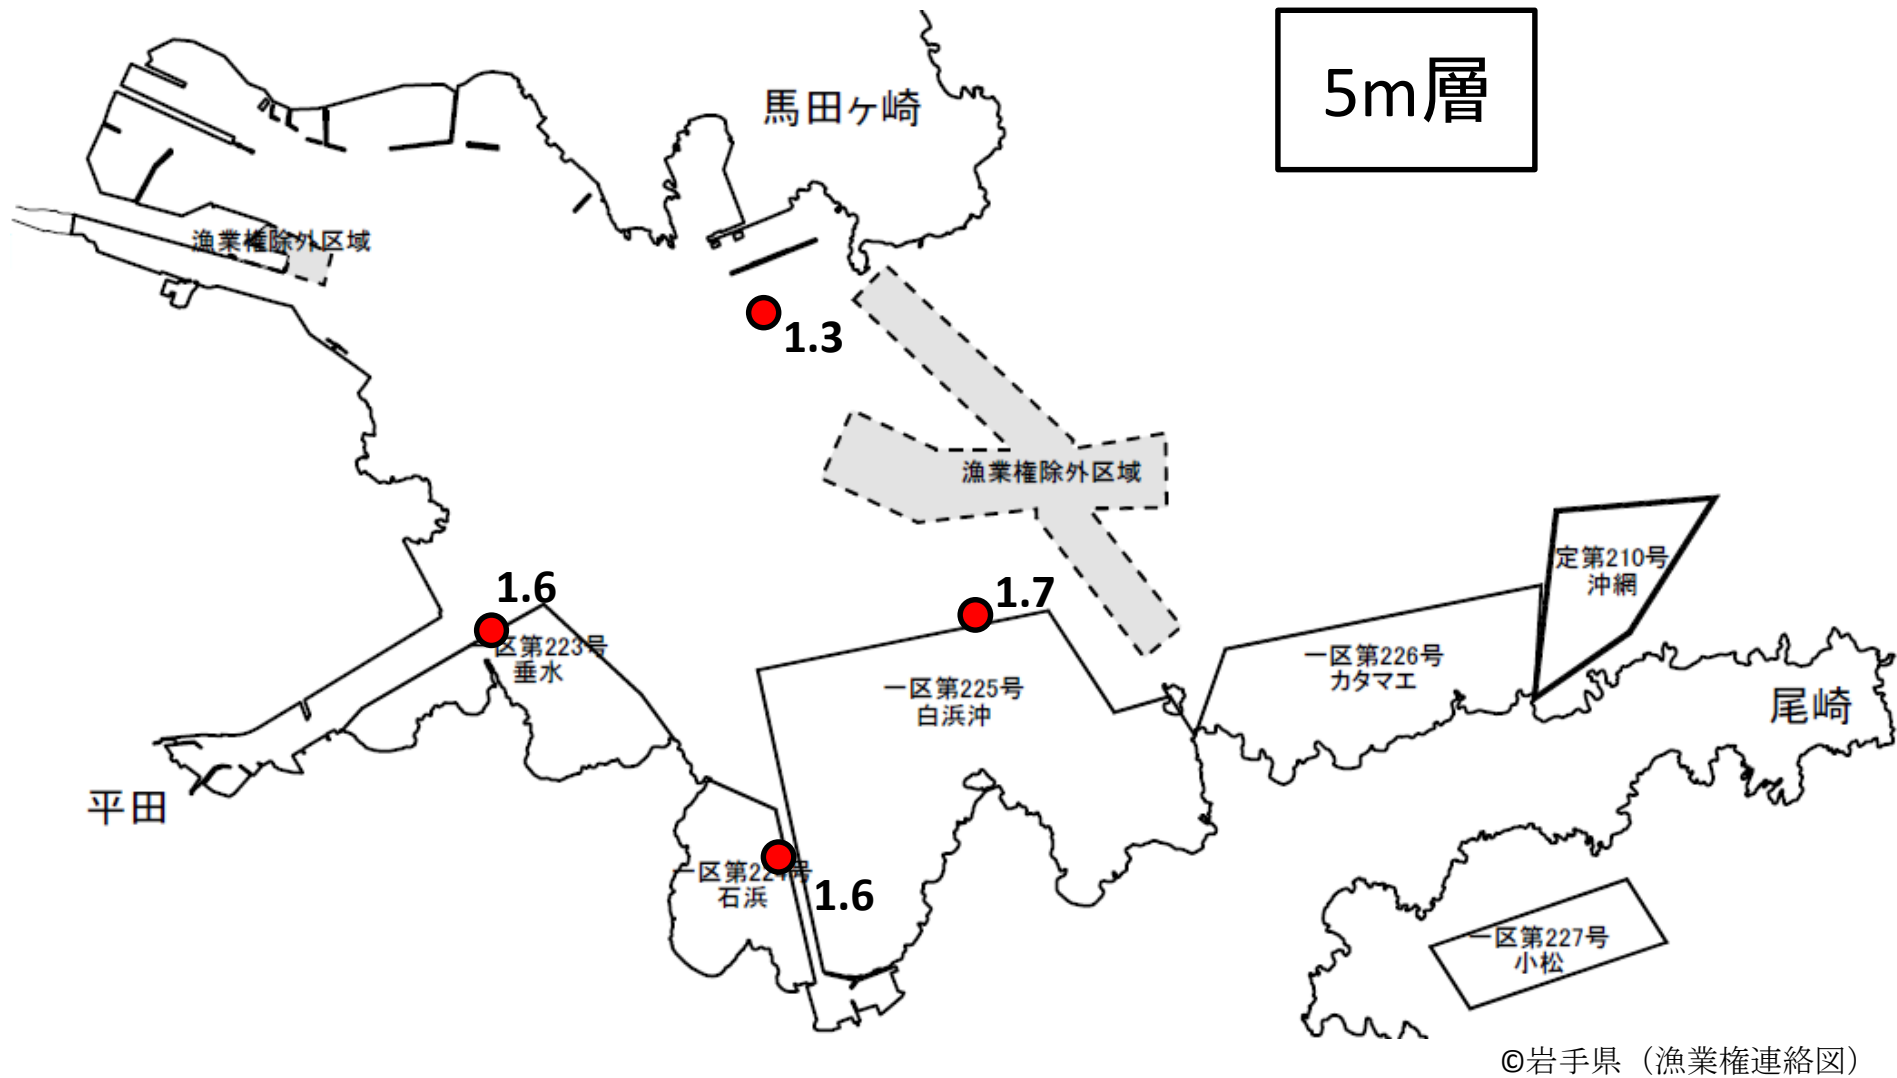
5m層

馬田ヶ崎

漁業権除外区域

1.3

漁業権除外区域

定第210号
沖網

1.6

区第223号
垂水

1.7

一区第225号
白浜沖

一区第226号
カタマエ

尾崎

平田

一区第22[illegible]号
石浜

1.6

一区第227号
小松

©岩手県（漁業権連絡図）